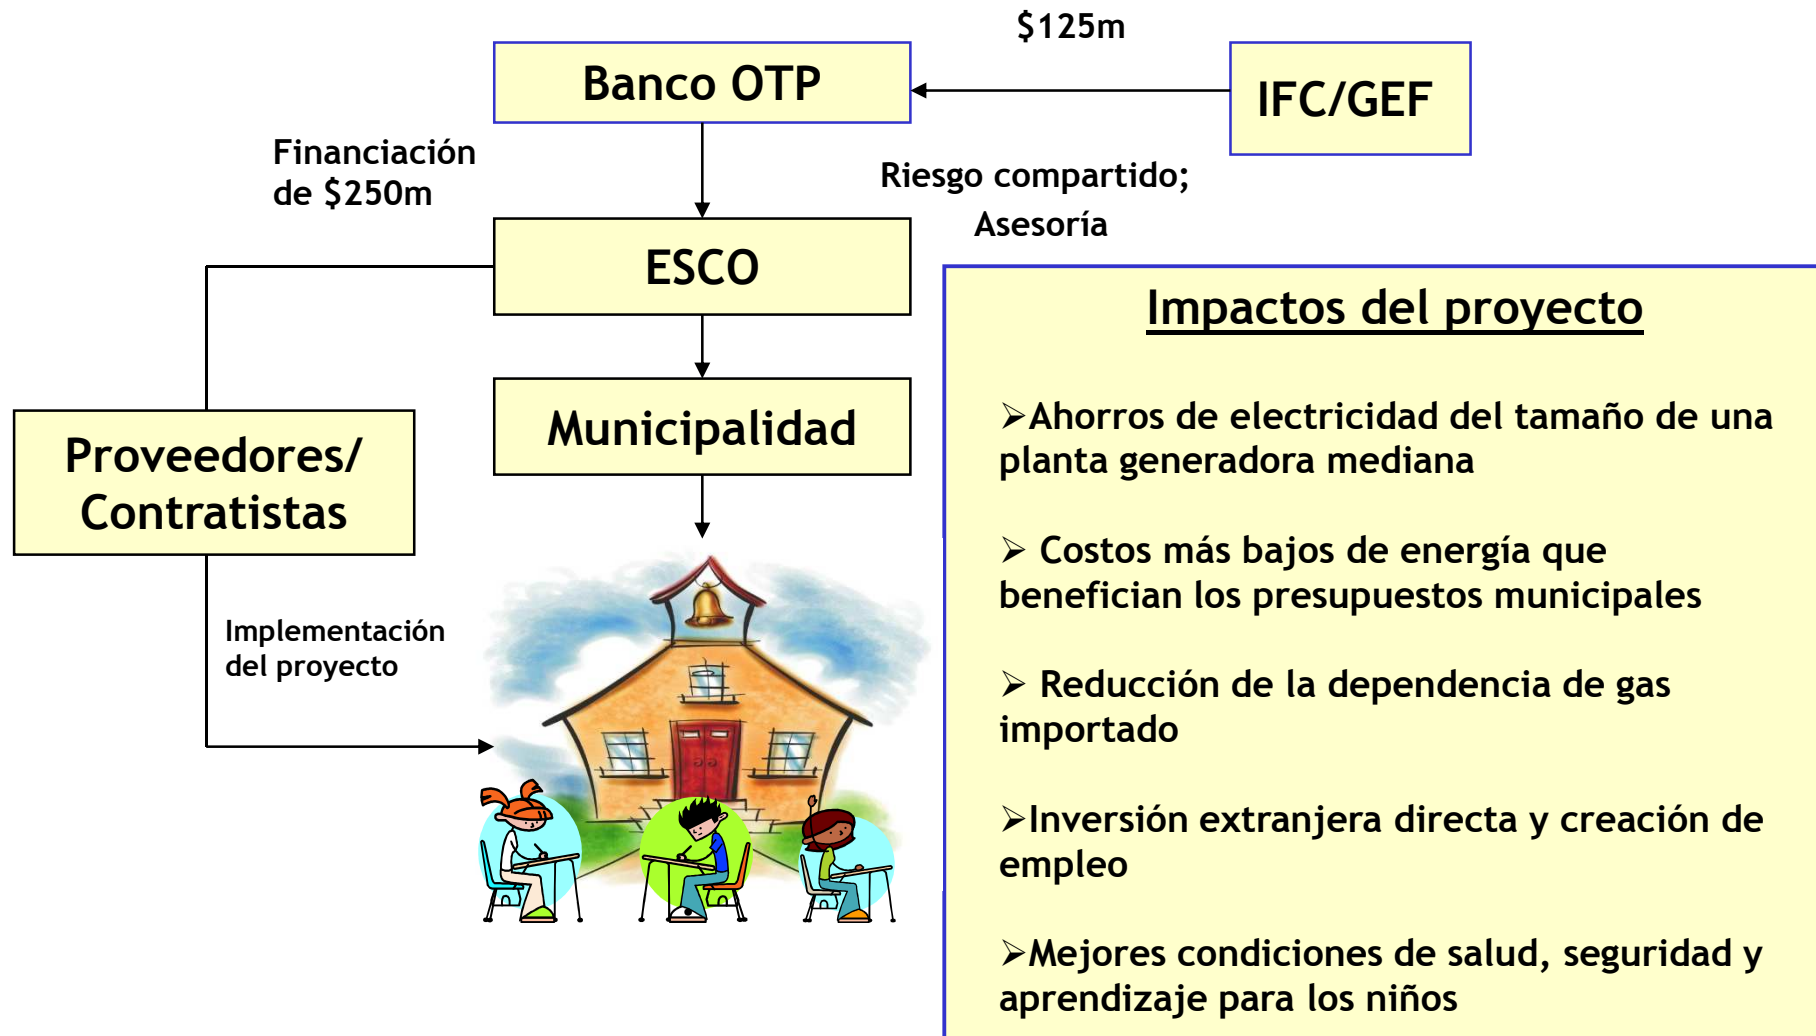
$125m

Banco OTP

IFC/GEF

Financiación de $250m

Riesgo compartido; Asesoría

ESCO

Municipalidad

Proveedores/ Contratistas

Implementación del proyecto

Impactos del proyecto

➢Ahorros de electricidad del tamaño de una planta generadora mediana

➢ Costos más bajos de energía que benefician los presupuestos municipales

➢ Reducción de la dependencia de gas importado

➢Inversión extranjera directa y creación de empleo

➢Mejores condiciones de salud, seguridad y aprendizaje para los niños